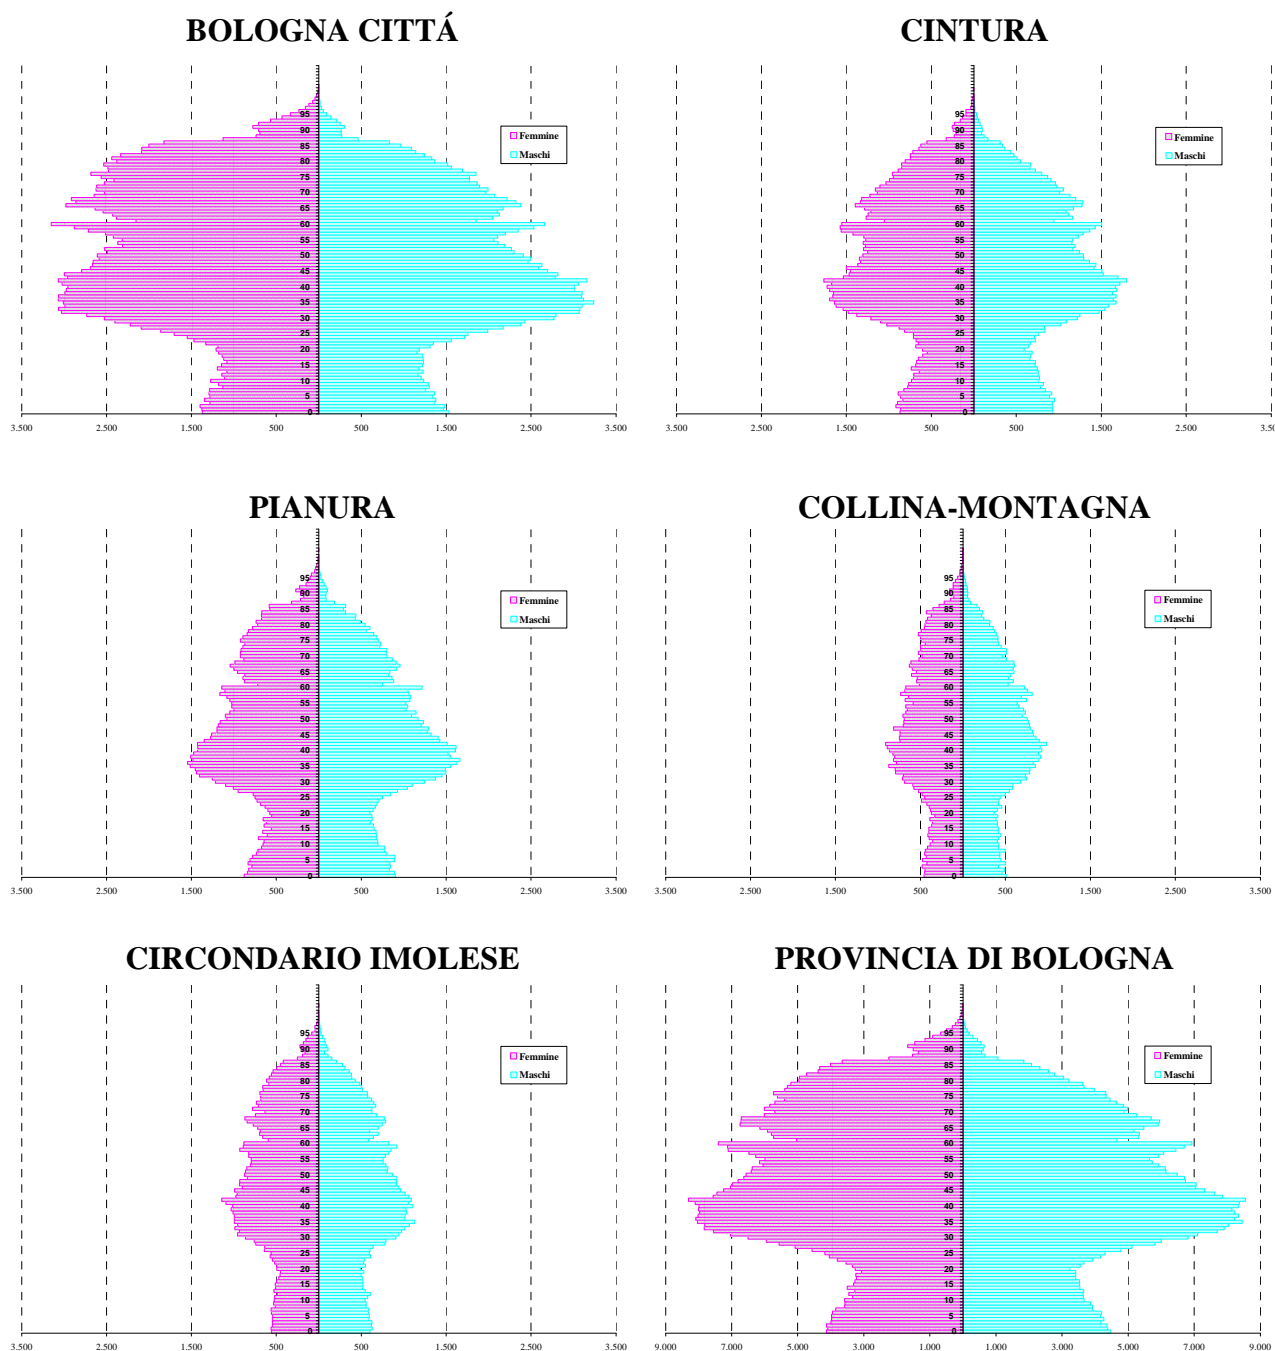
BOLOGNA CITTÁ

Femmine
Maschi

95
90
85
80
75
70
65
60
55
50
45
40
35
30
25
20
15
10
5
0

3.500 2.500 1.500 500 500 1.500 2.500 3.500

CINTURA

Femmine
Maschi

95
90
85
80
75
70
65
60
55
50
45
40
35
30
25
20
15
10
5
0

3.500 2.500 1.500 500 500 1.500 2.500 3.50

PIANURA

Femmine
Maschi

95
90
85
80
75
70
65
60
55
50
45
40
35
30
25
20
15
10
5
0

3.500 2.500 1.500 500 500 1.500 2.500 3.500

COLLINA-MONTAGNA

Femmine
Maschi

95
90
85
80
75
70
65
60
55
50
45
40
35
30
25
20
15
10
5
0

3.500 2.500 1.500 500 500 1.500 2.500 3.500

CIRCONDARIO IMOLESE

Femmine
Maschi

95
90
85
80
75
70
65
60
55
50
45
40
35
30
25
20
15
10
5
0

3.500 2.500 1.500 500 500 1.500 2.500 3.500

PROVINCIA DI BOLOGNA

Femmine
Maschi

95
90
85
80
75
70
65
60
55
50
45
40
35
30
25
20
15
10
5
0

9.000 7.000 5.000 3.000 1.000 1.000 3.000 5.000 7.000 9.000